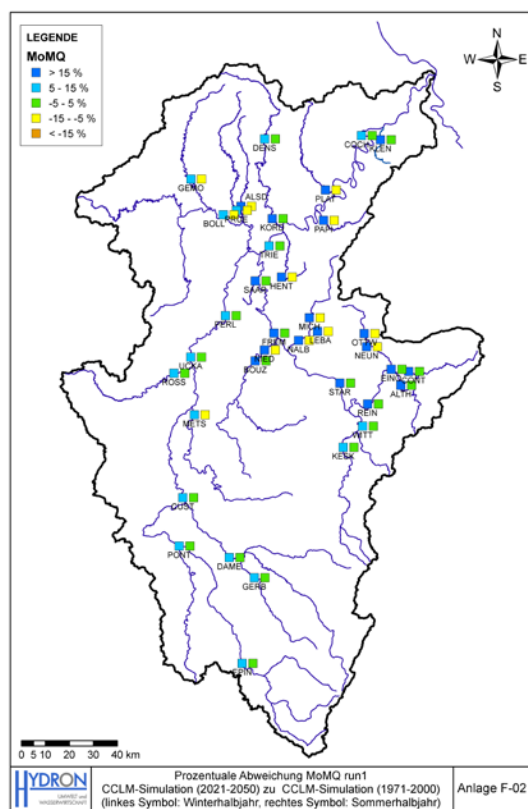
LEGENDE
MoMQ
> 15 %
5 - 15 %
-5 - 5 %
-15 - -5 %
< -15 %

N
W
E
S

DENS
COCH
ZEN
GEMÜ
ALSD
PLAT
BOLL
PRÜM
KORD
PAPI
TRIE
HENT
SAAR
PERL
MICH
LEBA
FRIM
KALB
OTTW
NEUN
UCKA
BOUZ
EINS
FONT
ROSS
ALTH
STAR
REIN
METS
WITT
KEEK
CUST
PONT
DAME
GERB
EPIN

0 5 10 20 30 40 km

HYDRON
UMWELT und WASSERWIRTSCHAFT

Prozentuale Abweichung MoMQ run1
CCLM-Simulation (2021-2050) zu CCLM-Simulation (1971-2000)
(linkes Symbol: Winterhalbjahr, rechtes Symbol: Sommerhalbjahr)

Anlage F-02